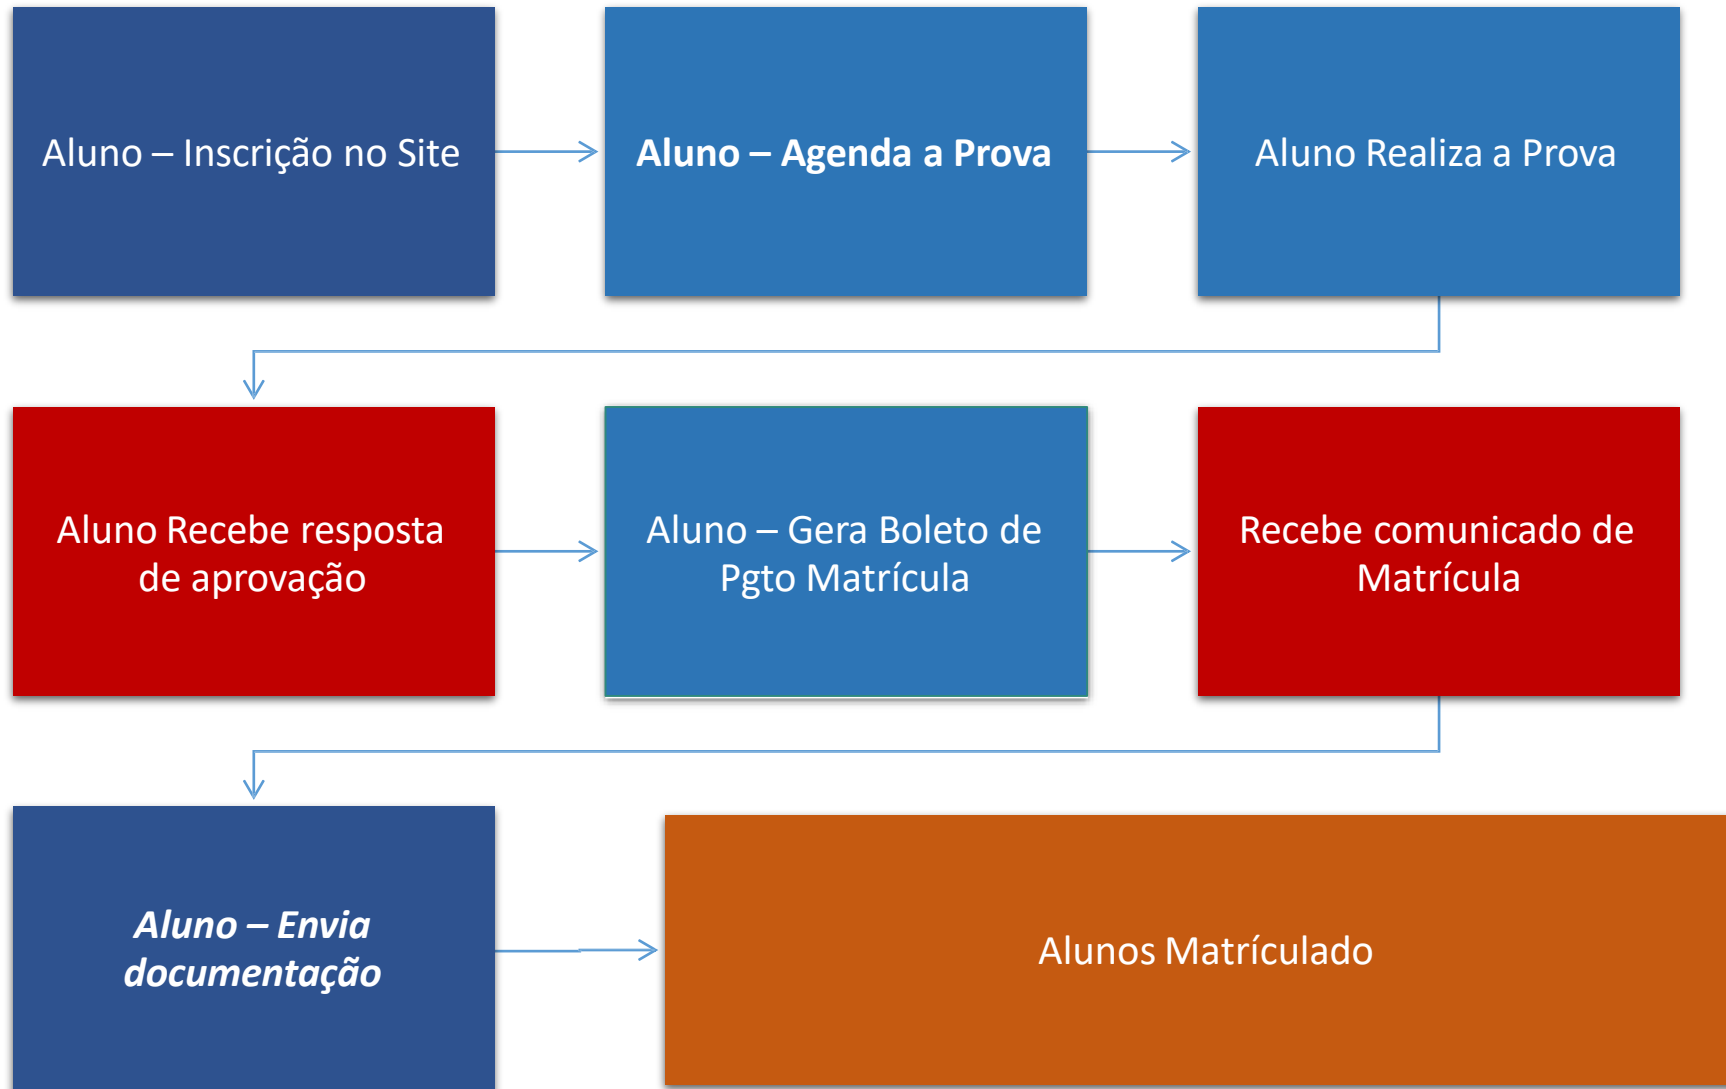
Aluno – Inscrição no Site

Aluno – Agenda a Prova

Aluno Realiza a Prova

Aluno Recebe resposta de aprovação

Aluno – Gera Boleto de Pgto Matrícula

Recebe comunicado de Matrícula

Aluno – Envia documentação

Alunos Matrículado